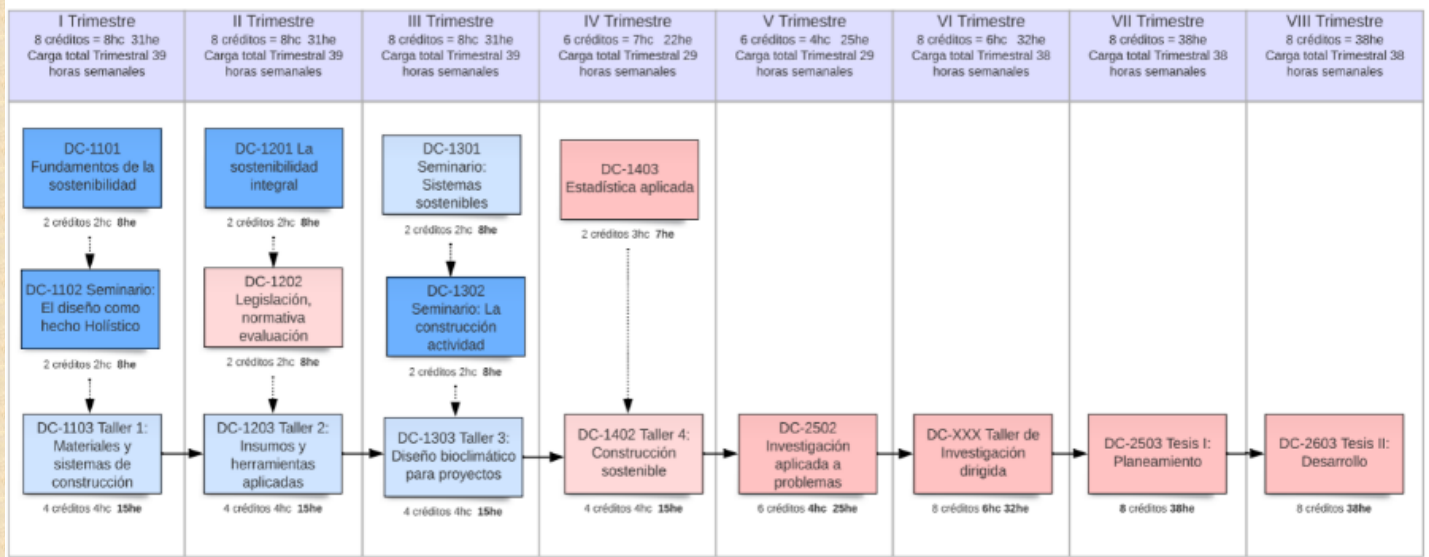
I Trimestre
8 créditos = 8hc 31he
Carga total Trimestral 39 horas semanales

II Trimestre
8 créditos = 8hc 31he
Carga total Trimestral 39 horas semanales

III Trimestre
8 créditos = 8hc 31he
Carga total Trimestral 39 horas semanales

IV Trimestre
6 créditos = 7hc 22he
Carga total Trimestral 29 horas semanales

V Trimestre
6 créditos = 4hc 25he
Carga total Trimestral 29 horas semanales

VI Trimestre
8 créditos = 6hc 32he
Carga total Trimestral 38 horas semanales

VII Trimestre
8 créditos = 38he
Carga total Trimestral 38 horas semanales

VIII Trimestre
8 créditos = 38he
Carga total Trimestral 38 horas semanales

DC-1101 Fundamentos de la sostenibilidad
2 créditos 2hc 8he

DC-1102 Seminario: El diseño como hecho Holístico
2 créditos 2hc 8he

DC-1103 Taller 1: Materiales y sistemas de construcción
4 créditos 4hc 15he

DC-1201 La sostenibilidad integral
2 créditos 2hc 8he

DC-1202 Legislación, normativa evaluación
2 créditos 2hc 8he

DC-1203 Taller 2: Insumos y herramientas aplicadas
4 créditos 4hc 15he

DC-1301 Seminario: Sistemas sostenibles
2 créditos 2hc 8he

DC-1302 Seminario: La construcción actividad
2 créditos 2hc 8he

DC-1303 Taller 3: Diseño bioclimático para proyectos
4 créditos 4hc 15he

DC-1403 Estadística aplicada
2 créditos 3hc 7he

DC-1402 Taller 4: Construcción sostenible
4 créditos 4hc 15he

DC-2502 Investigación aplicada a problemas
6 créditos 4hc 25he

DC-XXX Taller de Investigación dirigida
8 créditos 6hc 32he

DC-2503 Tesis I: Planeamiento
8 créditos 38he

DC-2603 Tesis II: Desarrollo
8 créditos 38he